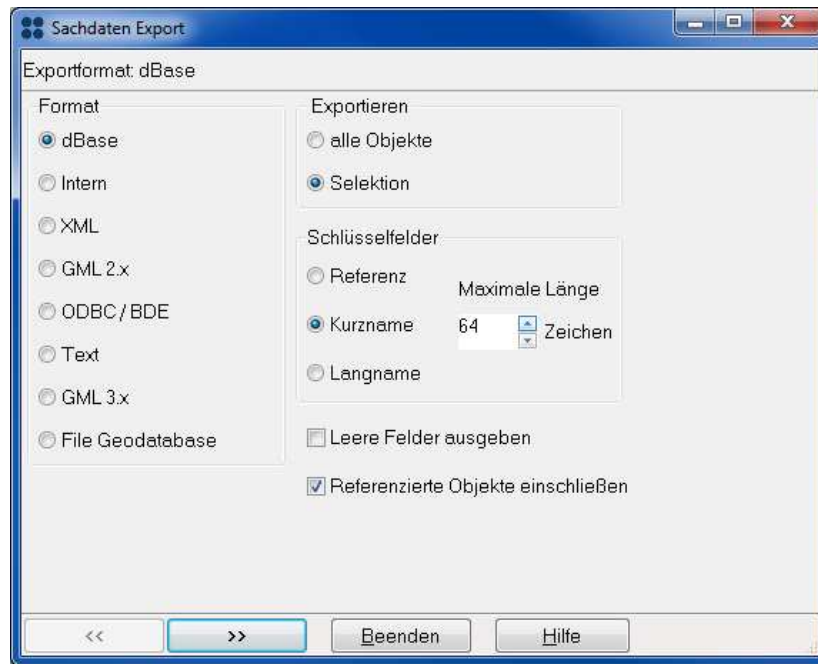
Sachdaten Export

Exportformat: dBase

Format

dBase

Intern

XML

GML 2.x

ODBC / BDE

Text

GML 3.x

File Geodatabase

Exportieren

alle Objekte

Selektion

Schlüsselfelder

Referenz

Maximale Länge

Kurzname

64

Zeichen

Langname

Leere Felder ausgeben

Referenzierte Objekte einschließen

<<

>>

Beenden

Hilfe